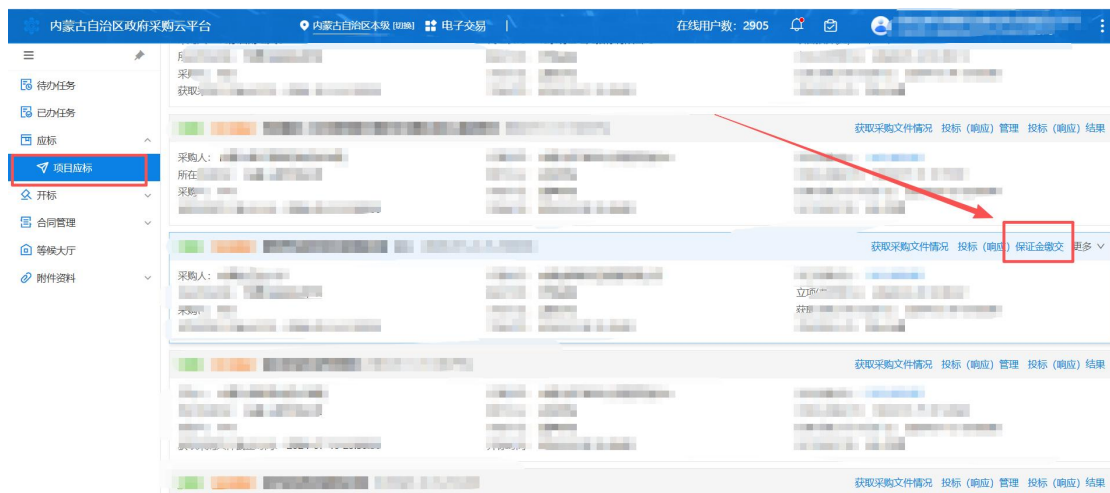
内蒙古自治区政府采购云平台

内蒙古自治区本级 [切换]

电子交易

在线用户数：2905

待办任务

已办任务

应标

项目应标

开标

合同管理

等候大厅

附件资料

获取采购文件情况 投标（响应）管理 投标（响应）结果

采购人：

所在

获取采购文件情况 投标（响应）保证金缴交 更多

采购人：

立项

获取采购文件情况 投标（响应）管理 投标（响应）结果

获取采购文件情况 投标（响应）管理 投标（响应）结果